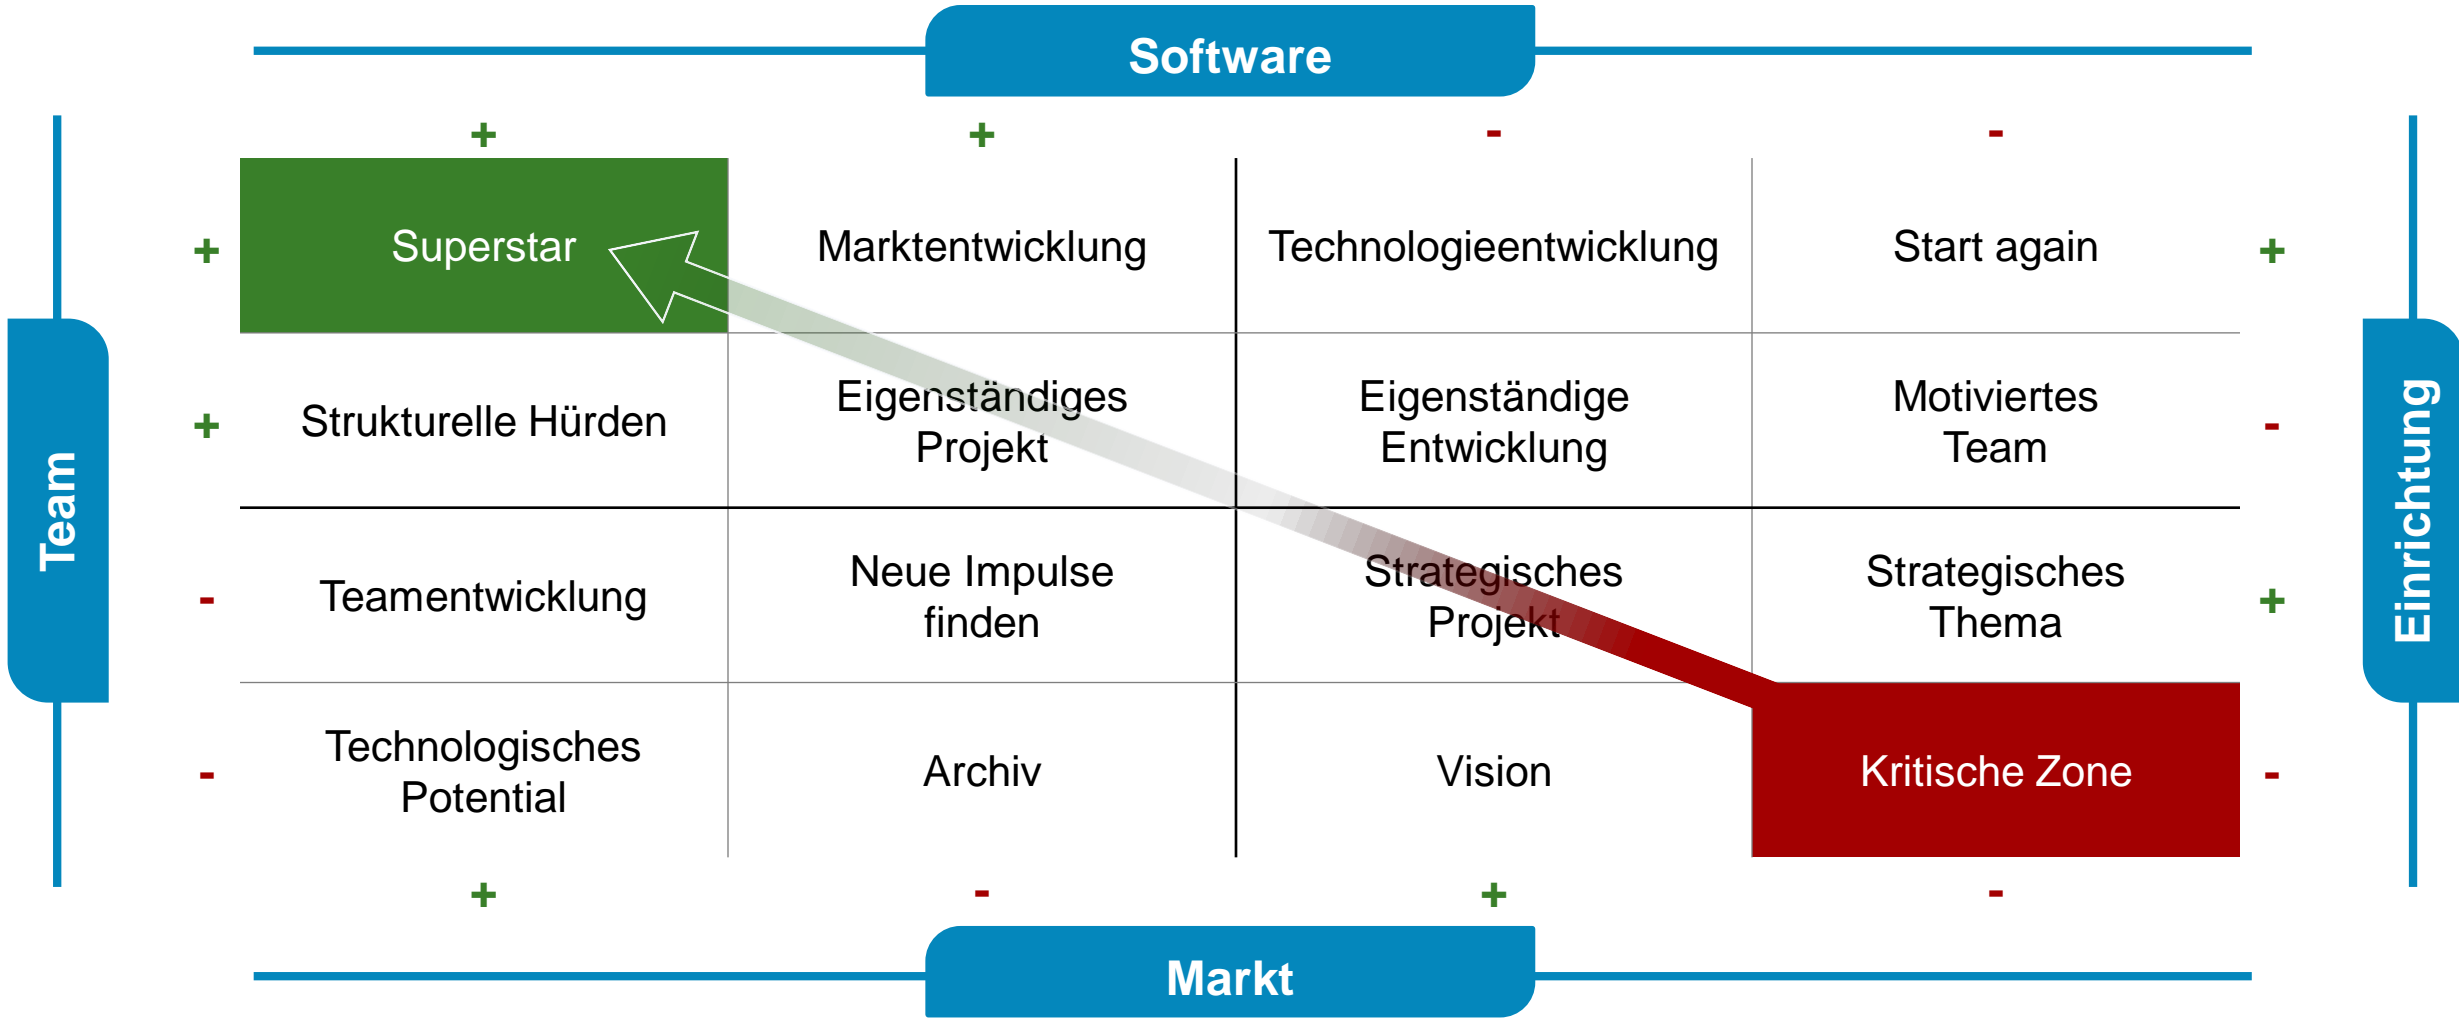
Software

Team

Einrichtung

| | + | + | - | - | |
|---|---|---|---|---|---|
| + | Superstar | Marktentwicklung | Technologieentwicklung | Start again | + |
| + | Strukturelle Hürden | Eigenständiges Projekt | Eigenständige Entwicklung | Motiviertes Team | - |
| - | Teamentwicklung | Neue Impulse finden | Strategisches Projekt | Strategisches Thema | + |
| - | Technologisches Potential | Archiv | Vision | Kritische Zone | - |
| | + | - | + | - | |

Markt